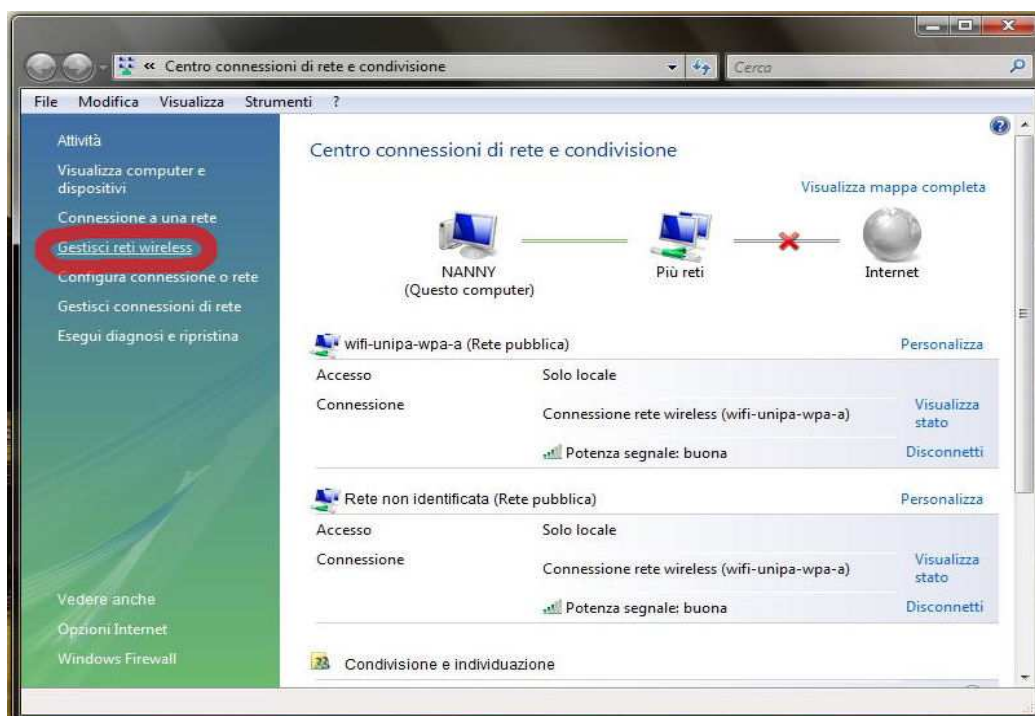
« Centro connessioni di rete e condivisione

Cerca

File Modifica Visualizza Strumenti ?

Attività

Visualizza computer e dispositivi

Connessione a una rete

Gestisci reti wireless

Configura connessione o rete

Gestisci connessioni di rete

Esegui diagnosi e ripristina

Centro connessioni di rete e condivisione

Visualizza mappa completa

NANNY
(Questo computer)

Più reti

Internet

wifi-unipa-wpa-a (Rete pubblica)

Personalizza

| | | |
|---|---|---|
| Accesso | Solo locale | |
| Connessione | Connessione rete wireless (wifi-unipa-wpa-a) | Visualizza stato |
| | Potenza segnale: buona | Disconnetti |

Rete non identificata (Rete pubblica)

Personalizza

| | | |
|---|---|---|
| Accesso | Solo locale | |
| Connessione | Connessione rete wireless (wifi-unipa-wpa-a) | Visualizza stato |
| | Potenza segnale: buona | Disconnetti |

Vedere anche

Opzioni Internet

Windows Firewall

Condivisione e individuazione